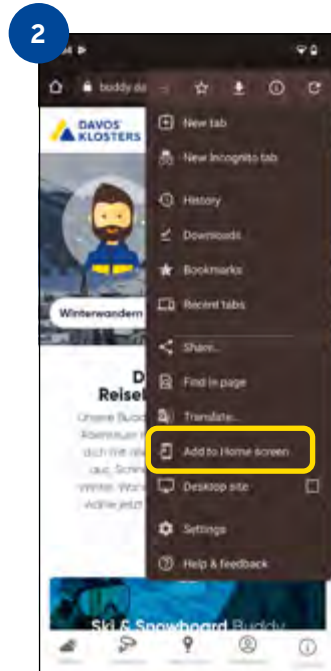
2

buddy.da

DAVOS KLOSTERS

Winterwandern

D
Reise

Unsere Budd
Rdennuer
dich We
aus, Schn
Winter. Wan
Adrie jetzt

New tab
New Incognito tab
History
Downloads
Bookmarks
Recent tabs
Share...
Find in page
Translate...
Add to Home screen
Desktop site
Settings
Help & feedback

Ski & Snowboard Buddy